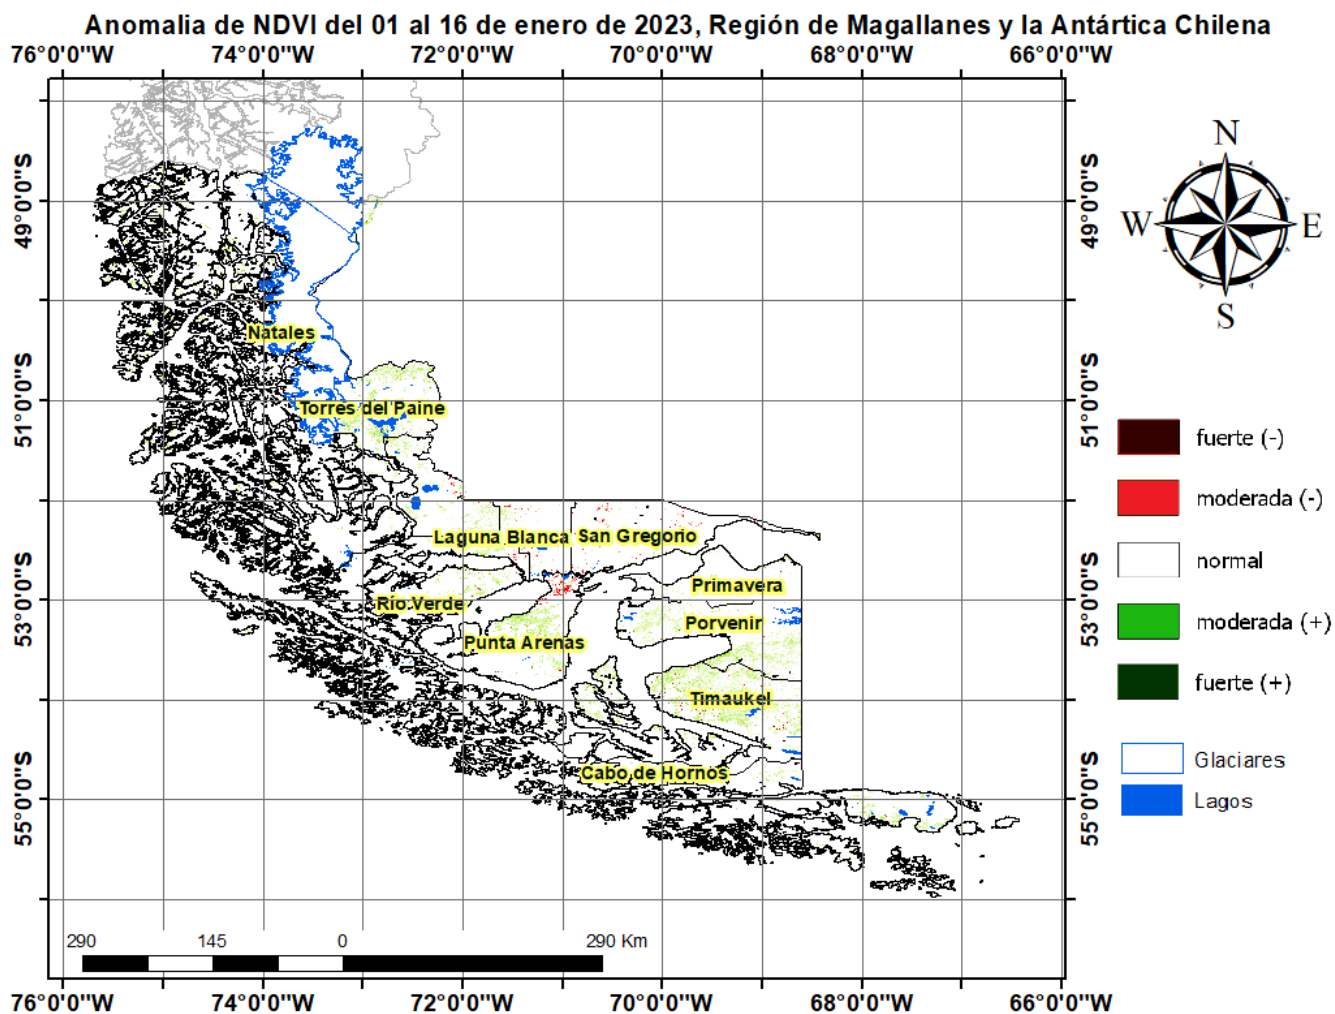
Anomalia de NDVI del 01 al 16 de enero de 2023, Región de Magallanes y la Antártica Chilena

76°0'0"W 74°0'0"W 72°0'0"W 70°0'0"W 68°0'0"W 66°0'0"W

49°0'0"S
51°0'0"S
53°0'0"S
55°0'0"S

Natales
Torres del Paine
Laguna Blanca
San Gregorio
Primavera
Río Verde
Porvenir
Punta Arenas
Timaukel
Cabo de Hornos

N
W
E
S

fuerte (-)
moderada (-)
normal
moderada (+)
fuerte (+)

Glaciares
Lagos

290 145 0 290 Km

49°0'0"S
51°0'0"S
53°0'0"S
55°0'0"S

76°0'0"W 74°0'0"W 72°0'0"W 70°0'0"W 68°0'0"W 66°0'0"W